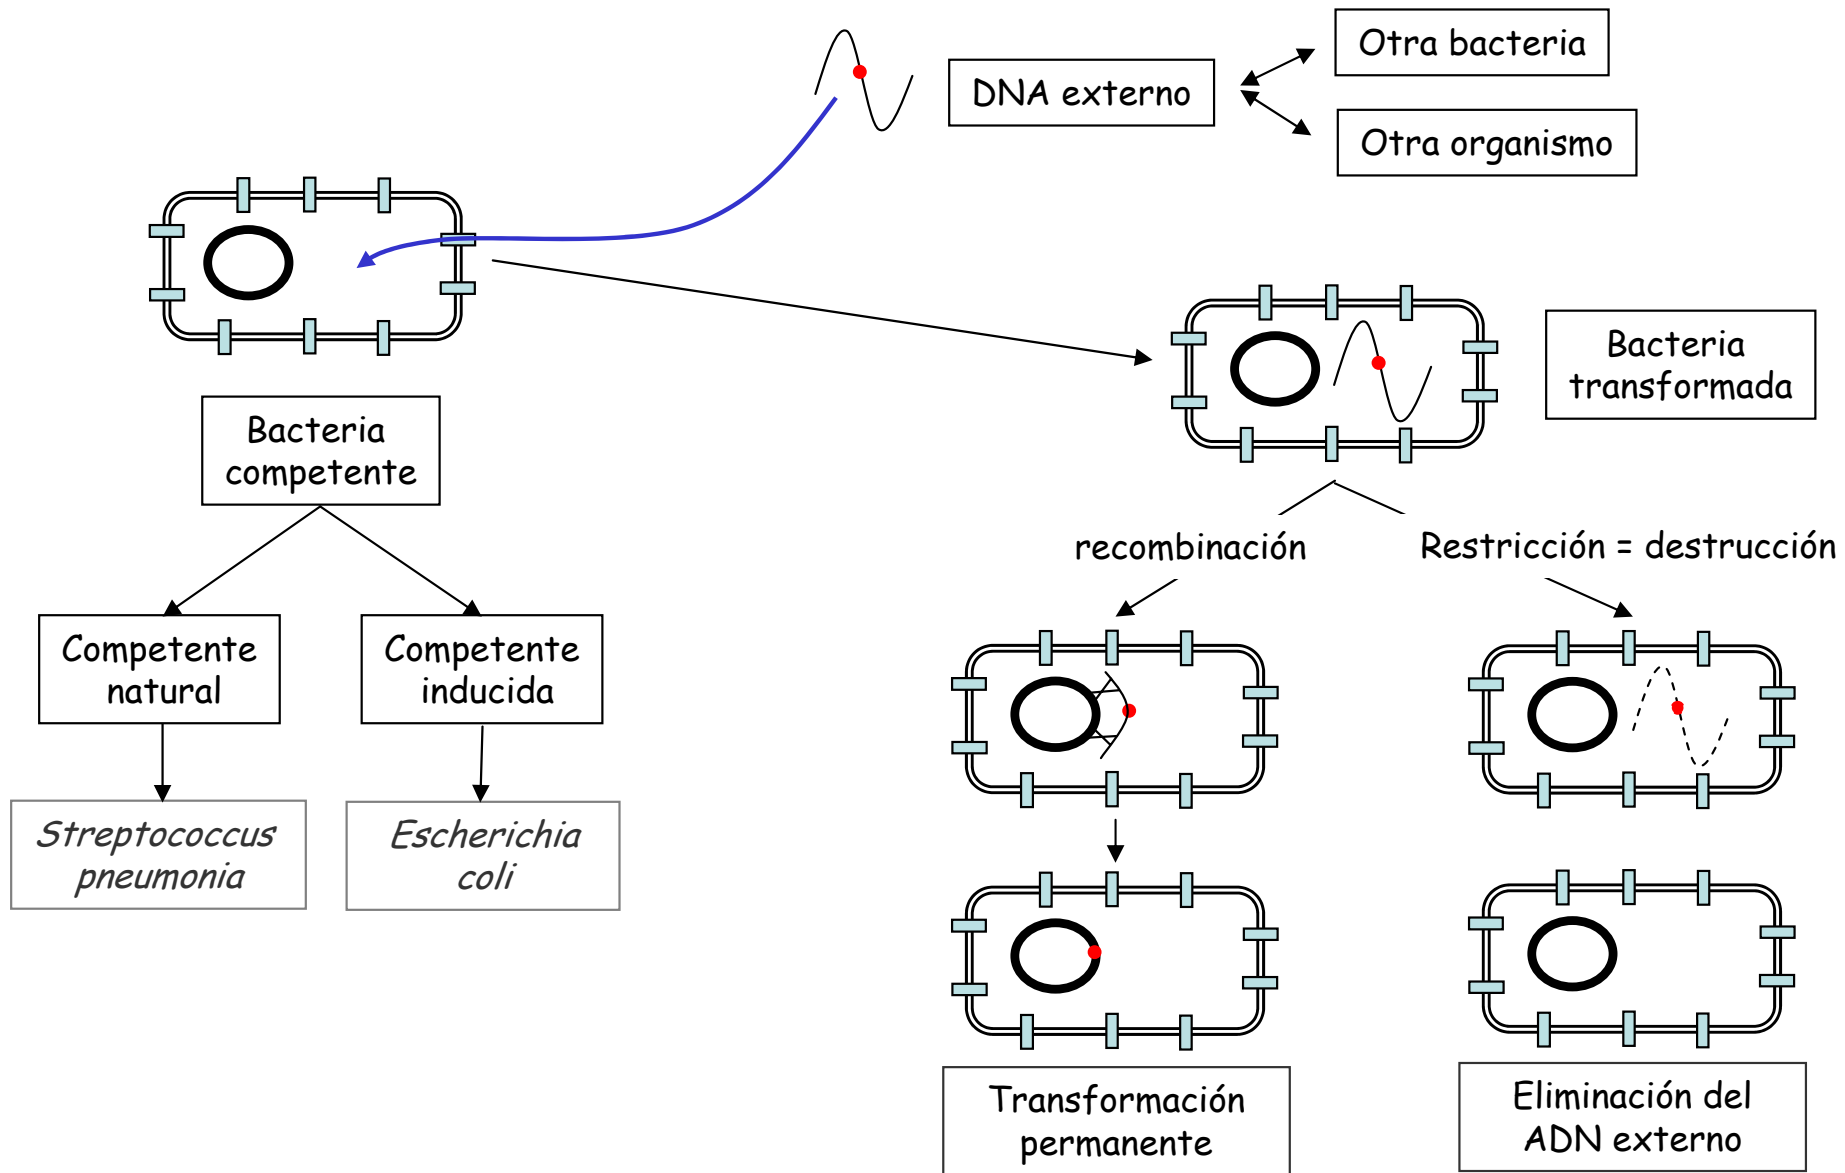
DNA externo

Otra bacteria

Otra organismo

Bacteria transformada

Bacteria competente

Competente natural

Competente inducida

*Streptococcus pneumonia*

*Escherichia coli*

recombinación

Restricción = destrucción

Transformación permanente

Eliminación del ADN externo